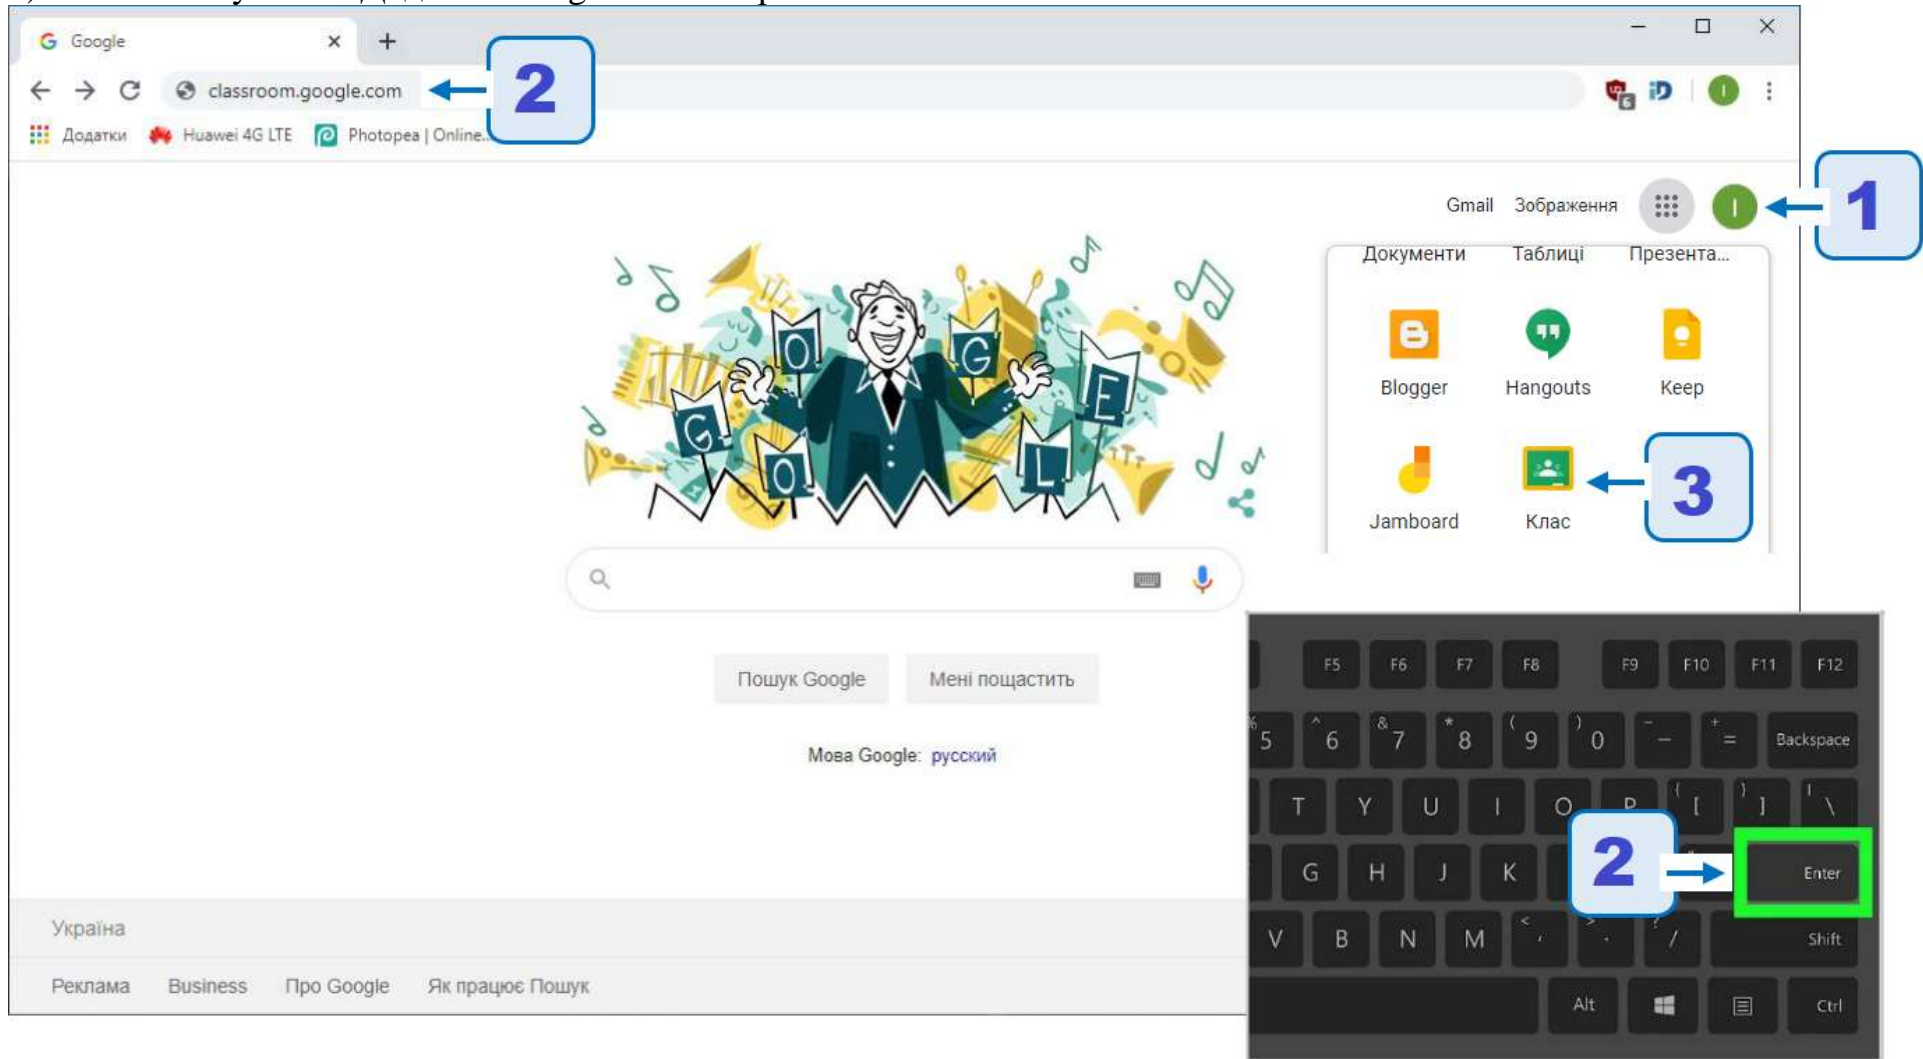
Google

classroom.google.com

2

Додатки Huawei 4G LTE Photopea | Online...

Gmail Зображення

1

Документи Таблиці Презента...

Blogger Hangouts Keep

Jamboard Клас

3

Пошук Google Мені пощастить

Мова Google: русский

Україна

Реклама Business Про Google Як працює Пошук

F5 F6 F7 F8 F9 F10 F11 F12

5 6 7 8 9 0 - = Backspace

T Y U I O P [ ] \

G H J K

2

Enter

V B N M , . / Shift

Alt Ctrl